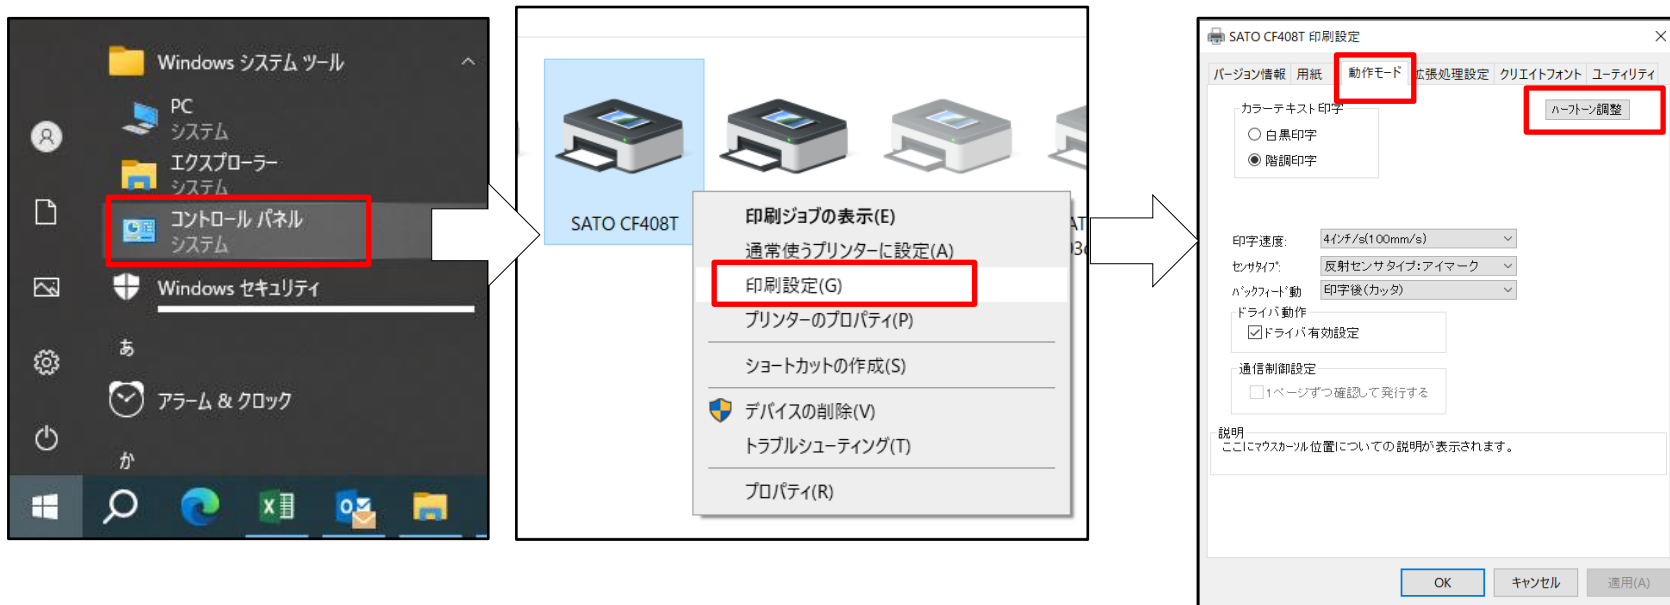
Windows システム ツール
PC
システム
エクスプローラー
システム
コントロール パネル
システム
Windows セキュリティ
あ
アラーム & クロック
か

SATO CF408T
印刷ジョブの表示(E)
通常使うプリンターに設定(A)
印刷設定(G)
プリンターのプロパティ(P)
ショートカットの作成(S)
デバイスの削除(V)
トラブルシューティング(T)
プロパティ(R)

SATO CF408T 印刷設定
バージョン情報 用紙 動作モード 拡張処理設定 クリエイトフォント ユーティリティ
カラーテキスト印字
白黒印字
階調印字
ハーフトーン調整
印字速度: 4インチ/s(100mm/s)
センサタイプ: 反射センサタイプ:アイマーク
バックフィード動 印字後(カッタ)
ドライバ動作
ドライバ有効設定
通信制御設定
1ページずつ確認して発行する
説明
ここにマウスカーソル位置についての説明が表示されます。
OK キャンセル 適用(A)